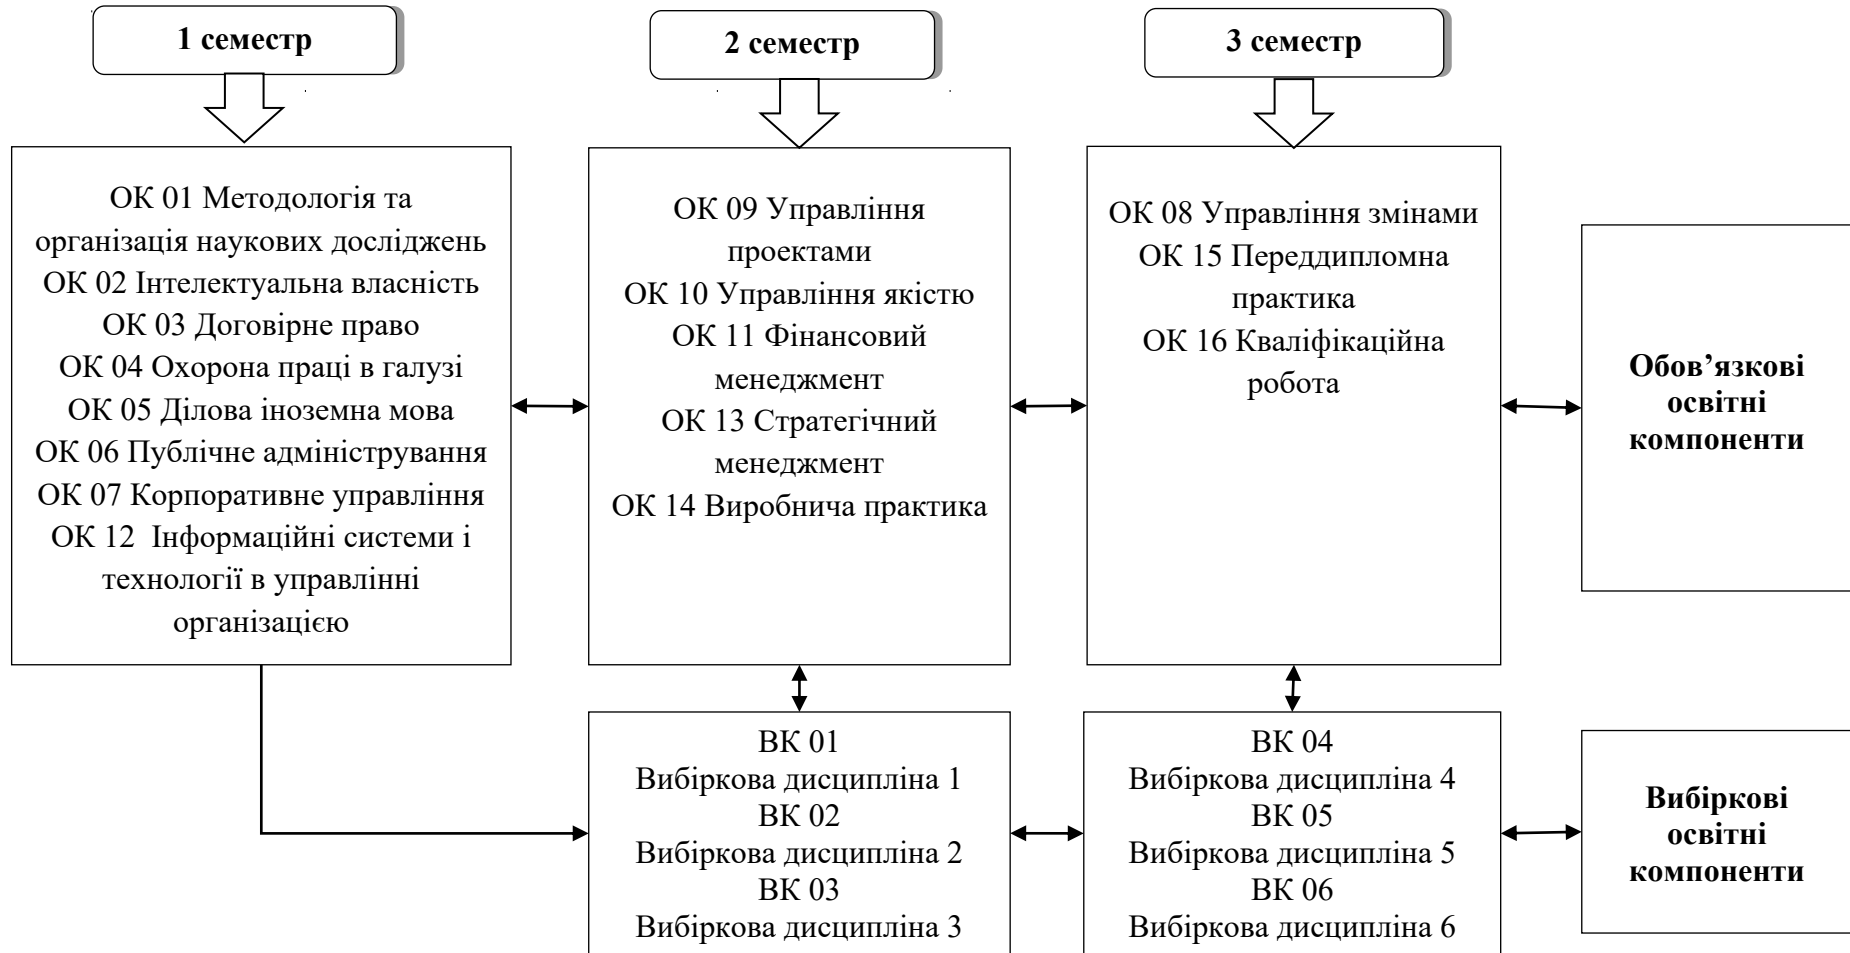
1 семестр

2 семестр

3 семестр

ОК 01 Методологія та організація наукових досліджень
ОК 02 Інтелектуальна власність
ОК 03 Договірне право
ОК 04 Охорона праці в галузі
ОК 05 Ділова іноземна мова
ОК 06 Публічне адміністрування
ОК 07 Корпоративне управління
ОК 12 Інформаційні системи і технології в управлінні організацією

ОК 09 Управління проектами
ОК 10 Управління якістю
ОК 11 Фінансовий менеджмент
ОК 13 Стратегічний менеджмент
ОК 14 Виробнича практика

ОК 08 Управління змінами
ОК 15 Переддипломна практика
ОК 16 Кваліфікаційна робота

Обов'язкові освітні компоненти

ВК 01
Вибіркова дисципліна 1
ВК 02
Вибіркова дисципліна 2
ВК 03
Вибіркова дисципліна 3

ВК 04
Вибіркова дисципліна 4
ВК 05
Вибіркова дисципліна 5
ВК 06
Вибіркова дисципліна 6

Вибіркові освітні компоненти